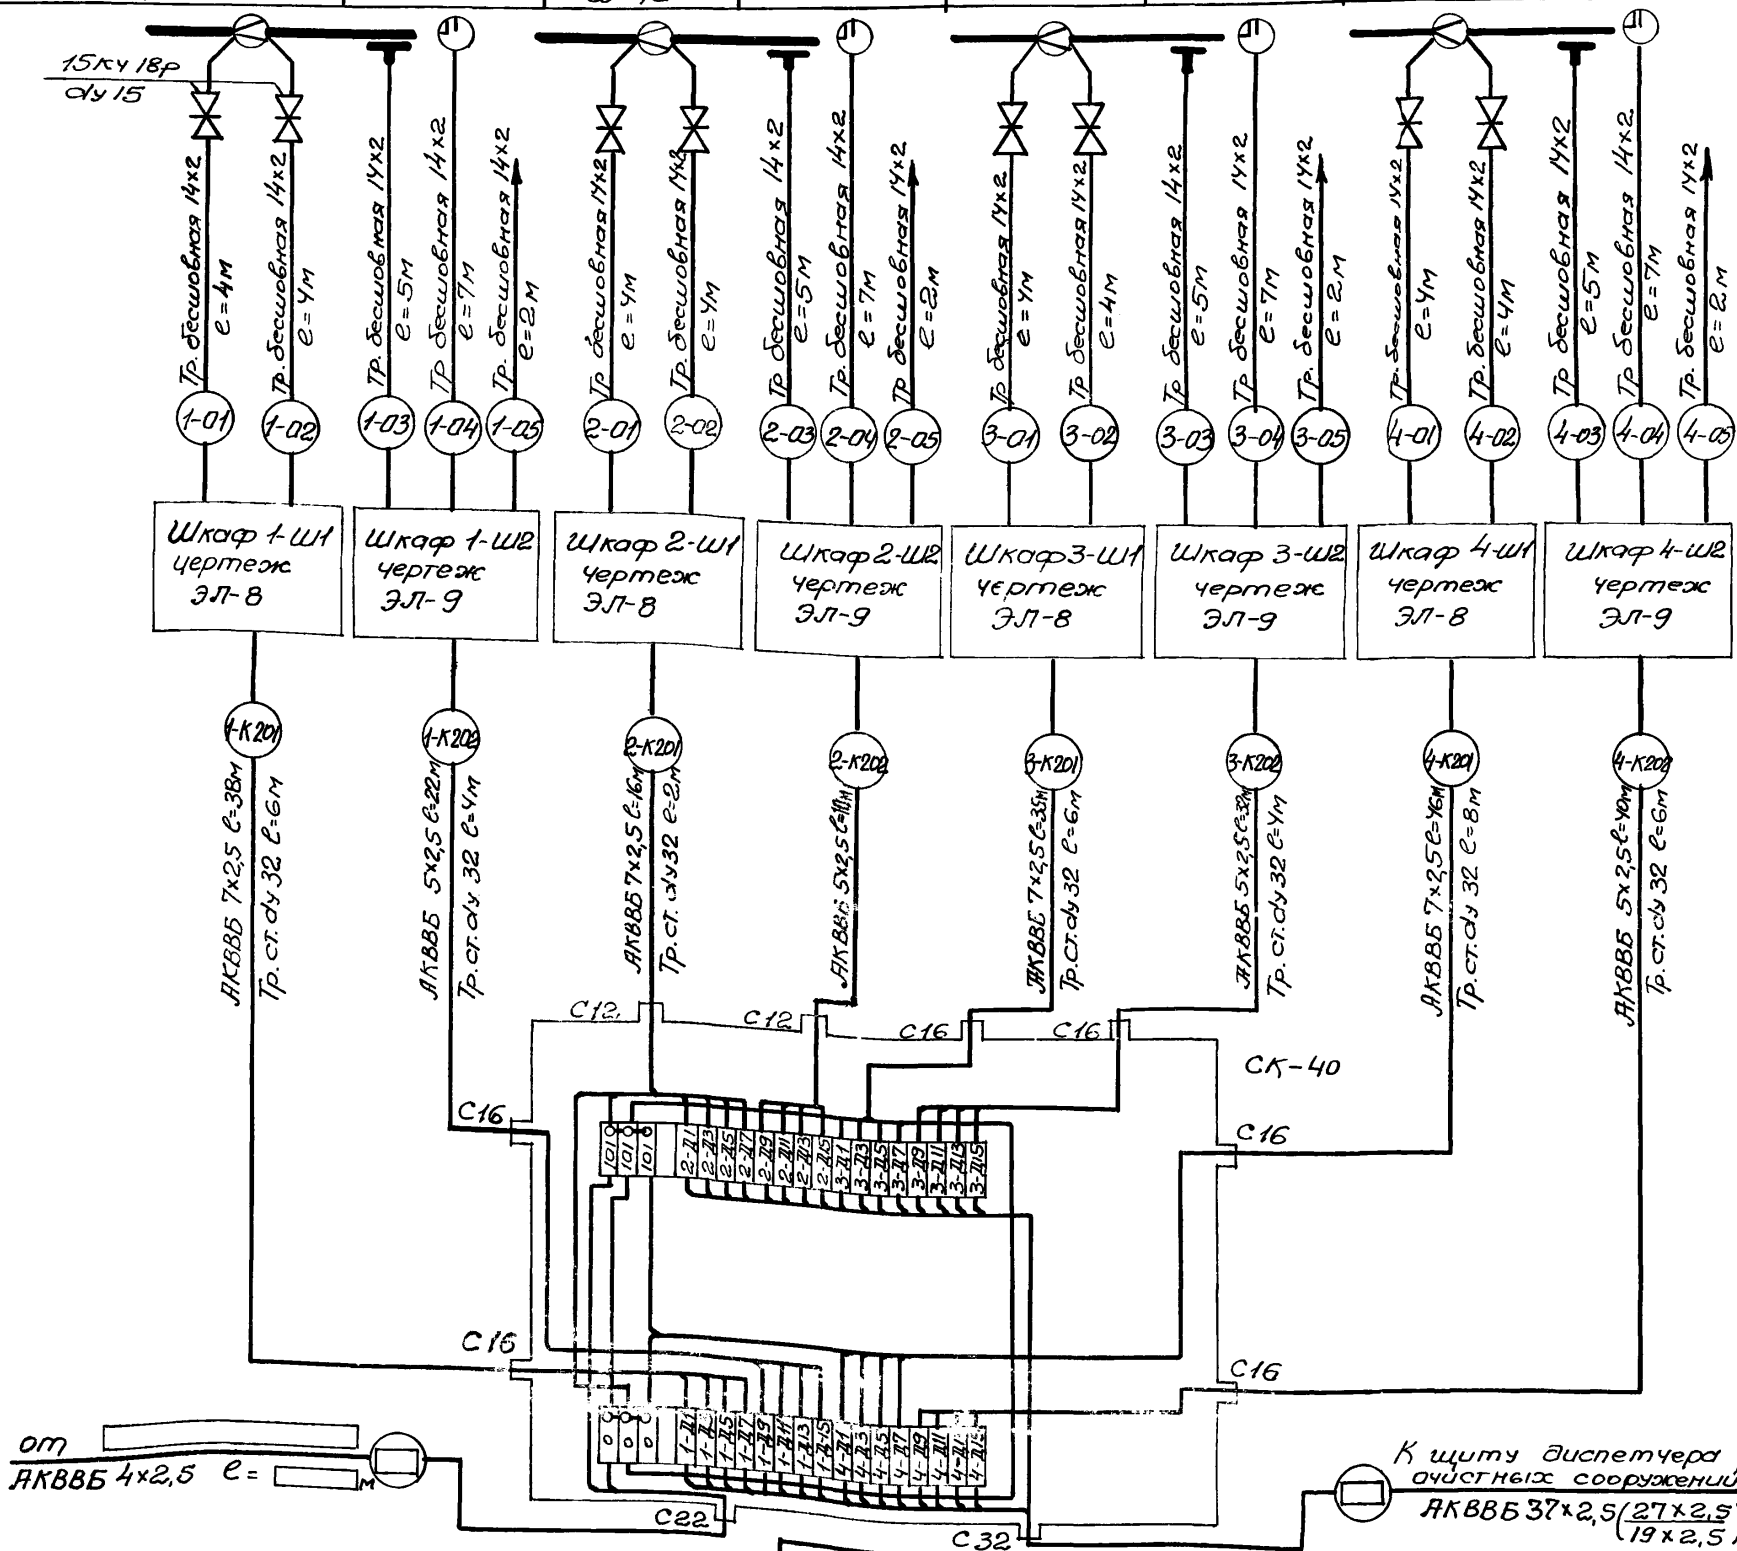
15кч 18р
dу 15

Тр. бесшовная 14х2 e=4м
Тр. бесшовная 14х2 e=4м
Тр. бесшовная 14х2 e=5м
Тр. бесшовная 14х2 e=7м
Тр. бесшовная 14х2 e=2м
Тр. бесшовная 14х2 e=4м
Тр. бесшовная 14х2 e=4м
Тр. бесшовная 14х2 e=5м
Тр. бесшовная 14х2 e=7м
Тр. бесшовная 14х2 e=2м
Тр. бесшовная 14х2 e=4м
Тр. бесшовная 14х2 e=4м
Тр. бесшовная 14х2 e=5м
Тр. бесшовная 14х2 e=7м
Тр. бесшовная 14х2 e=2м
Тр. бесшовная 14х2 e=4м
Тр. бесшовная 14х2 e=4м
Тр. бесшовная 14х2 e=5м
Тр. бесшовная 14х2 e=7м
Тр. бесшовная 14х2 e=2м

1-01 1-02 1-03 1-04 1-05 2-01 2-02 2-03 2-04 2-05 3-01 3-02 3-03 3-04 3-05 4-01 4-02 4-03 4-04 4-05

Шкаф 1-Ш1 чертеж ЭЛ-8
Шкаф 1-Ш2 чертеж ЭЛ-9
Шкаф 2-Ш1 чертеж ЭЛ-8
Шкаф 2-Ш2 чертеж ЭЛ-9
Шкаф 3-Ш1 чертеж ЭЛ-8
Шкаф 3-Ш2 чертеж ЭЛ-9
Шкаф 4-Ш1 чертеж ЭЛ-8
Шкаф 4-Ш2 чертеж ЭЛ-9

1-К201 1-К202 2-К201 2-К202 3-К201 3-К202 4-К201 4-К202

АКВВБ 7х2,5 e=38м Тр.ст.dу 32 e=6м
АКВВБ 5х2,5 e=22м Тр.ст.dу 32 e=4м
АКВВБ 7х2,5 e=16м Тр.ст.dу32 e=2м
АКВВБ 5х2,5 e=10м
АКВВБ 7х2,5 e=35м Тр.ст.dу 32 e=6м
АКВВБ 5х2,5 e=32м Тр.ст.dу 32 e=4м
АКВВБ 7х2,5 e=46м Тр.ст.dу 32 e=8м
АКВВБ 5х2,5 e=40м Тр.ст.dу 32 e=6м

С12 С12 С16 С16 СК-40 С16 С16 С16 С16 С22 С32

101 101 101 2-Л1 2-Л3 2-Л5 2-Л7 2-Л9 2-Л11 2-Л13 2-Л15 3-Л1 3-Л3 3-Л5 3-Л7 3-Л9 3-Л11 3-Л13 3-Л15

0 0 0 1-Л1 1-Л3 1-Л5 1-Л7 1-Л9 1-Л11 1-Л13 1-Л15 4-Л1 4-Л3 4-Л5 4-Л7 4-Л9 4-Л11 4-Л13 4-Л15

от
АКВВБ 4х2,5 e= м

К щиту диспетчера очистных сооружений
АКВВБ 37х2,5 (27х2,5 / 19х2,5 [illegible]